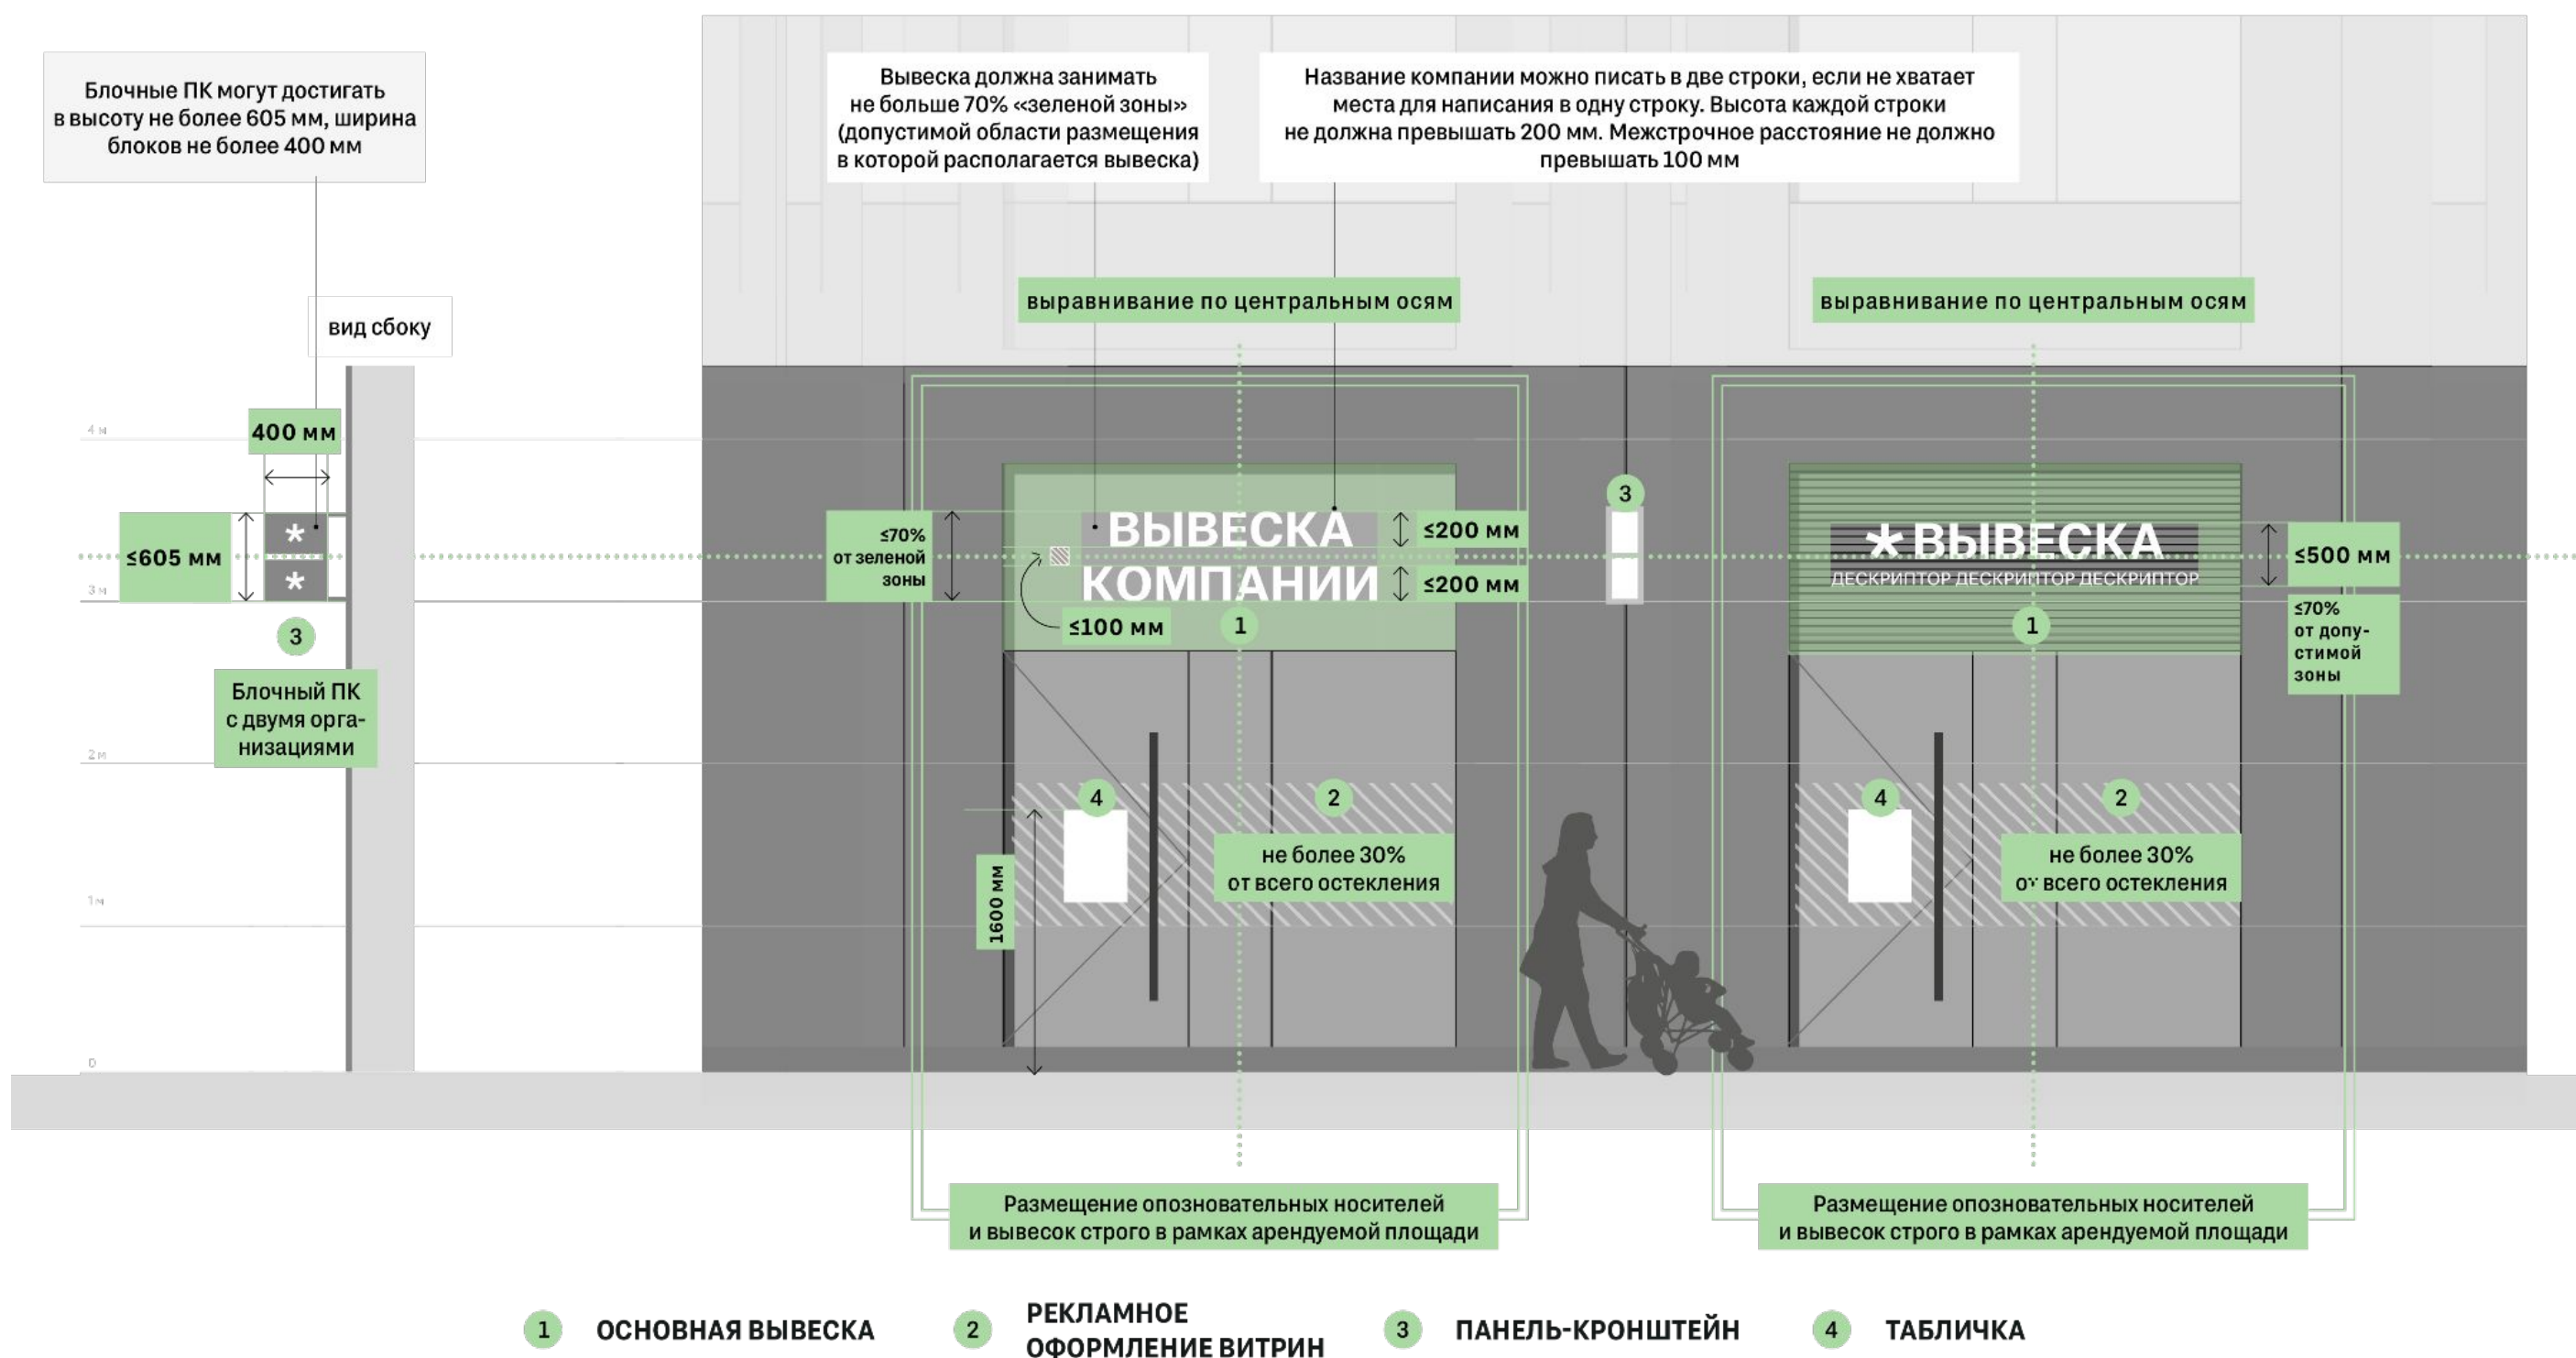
Блочные ПК могут достигать в высоту не более 605 мм, ширина блоков не более 400 мм

Вывеска должна занимать не больше 70% «зеленой зоны» (допустимой области размещения в которой располагается вывеска)

Название компании можно писать в две строки, если не хватает места для написания в одну строку. Высота каждой строки не должна превышать 200 мм. Межстрочное расстояние не должно превышать 100 мм

вид сбоку

выравнивание по центральным осям

выравнивание по центральным осям

4 м

400 мм

≤605 мм

3 м

*

*

3

Блочный ПК с двумя организациями

2 м

1 м

0

≤70% от зеленой зоны

ВЫВЕСКА КОМПАНИИ

≤200 мм

≤200 мм

≤100 мм

1

3

*ВЫВЕСКА

ДЕСКРИПТОР ДЕСКРИПТОР ДЕСКРИПТОР

≤500 мм

≤70% от допустимой зоны

1

4

2

1600 мм

не более 30% от всего остекления

4

2

не более 30% от всего остекления

Размещение опознавательных носителей и вывесок строго в рамках арендуемой площади

Размещение опознавательных носителей и вывесок строго в рамках арендуемой площади

1 ОСНОВНАЯ ВЫВЕСКА

2 РЕКЛАМНОЕ ОФОРМЛЕНИЕ ВИТРИН

3 ПАНЕЛЬ-КРОНШТЕЙН

4 ТАБЛИЧКА